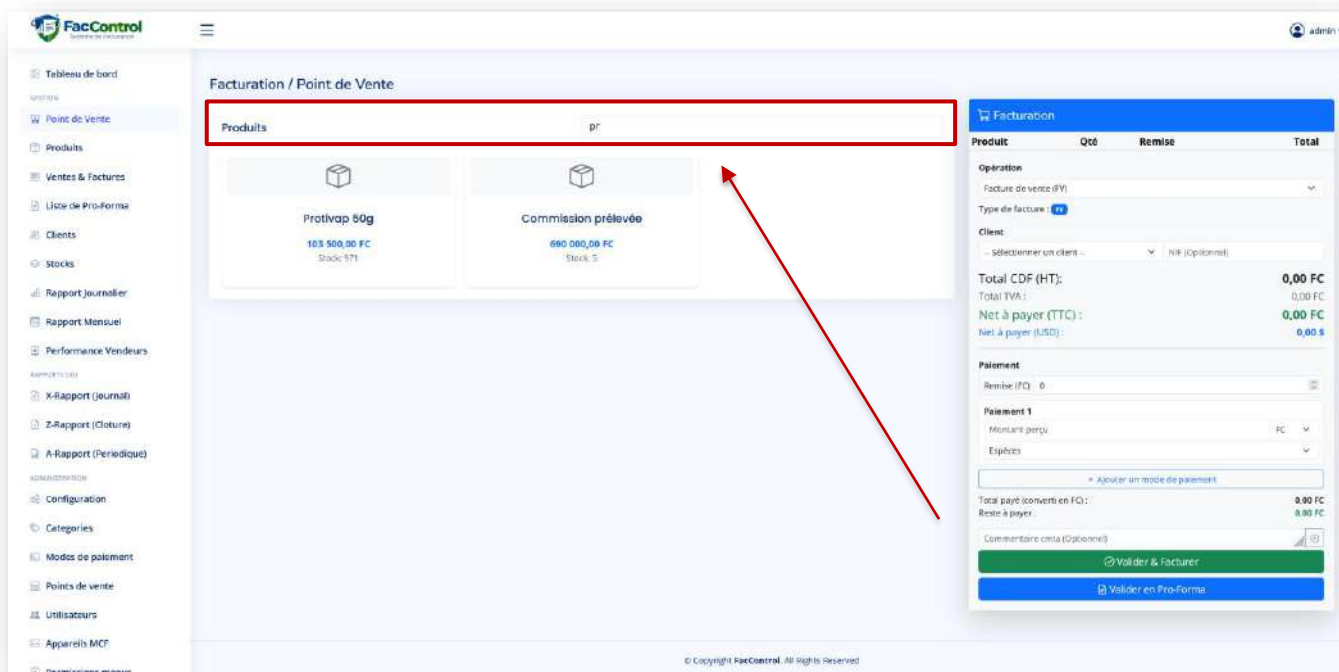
FacControl
Système de Facturation

admin

Tableau de bord
GESTION
Point de Vente
Produits
Ventes & Factures
Liste de Pro-Forma
Clients
Stocks
Rapport Journalier
Rapport Mensuel
Performance Vendeurs
RAPPORTS DGI
X-Rapport (Journal)
Z-Rapport (Cloture)
A-Rapport (Periodique)
ADMINISTRATION
Configuration
Categories
Modes de paiement
Points de vente
Utilisateurs
Appareils MCF
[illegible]

Facturation / Point de Vente

Produits
pr

Protivap 50g
103 500,00 FC
Stock: 971

Commission prélevée
690 000,00 FC
Stock: 5

Facturation

| Produit | Qté | Remise | Total |
|---|---|---|---|

Opération
Facture de vente (FV)
Type de facture : FV
Client
-- Sélectionner un client --
NIF (Optionnel)
Total CDF (HT): 0,00 FC
Total TVA : 0,00 FC
Net à payer (TTC) : 0,00 FC
Net à payer (USD) : 0,00 $

Paiement
Remise (FC) 0
Paiement 1
Montant perçu
FC
Espèces
+ Ajouter un mode de paiement
Total payé (converti en FC) : 0,00 FC
Reste à payer : 0,00 FC
Commentaire cmta (Optionnel)
Valider & Facturer
Valider en Pro-Forma

© Copyright FacControl. All Rights Reserved